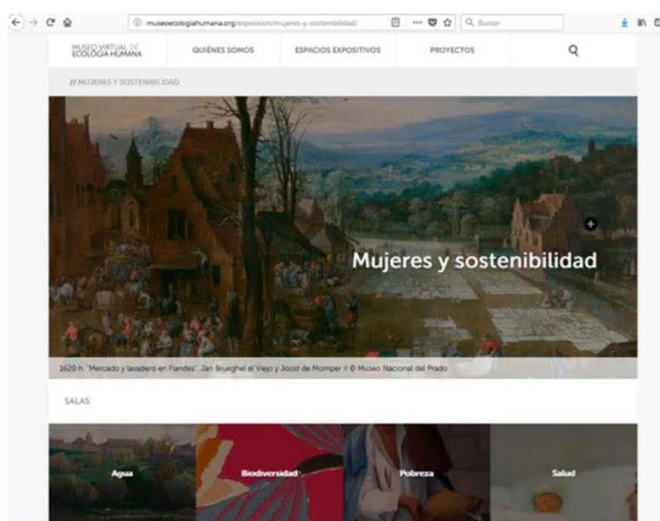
museoecologiahumana.org/exposicion/mujeres-y-sostenibilidad/

Buscar

MUSEO VIRTUAL DE ECOLOGÍA HUMANA

QUIÉNES SOMOS

ESPACIOS EXPOSITIVOS

PROYECTOS

// MUJERES Y SOSTENIBILIDAD

Mujeres y sostenibilidad

1620 h. "Mercado y lavadero en Flandes". Jan Brueghel el Viejo y Joost de Momper // © Museo Nacional del Prado

SALAS

Agua

Biodiversidad

Pobreza

Salud